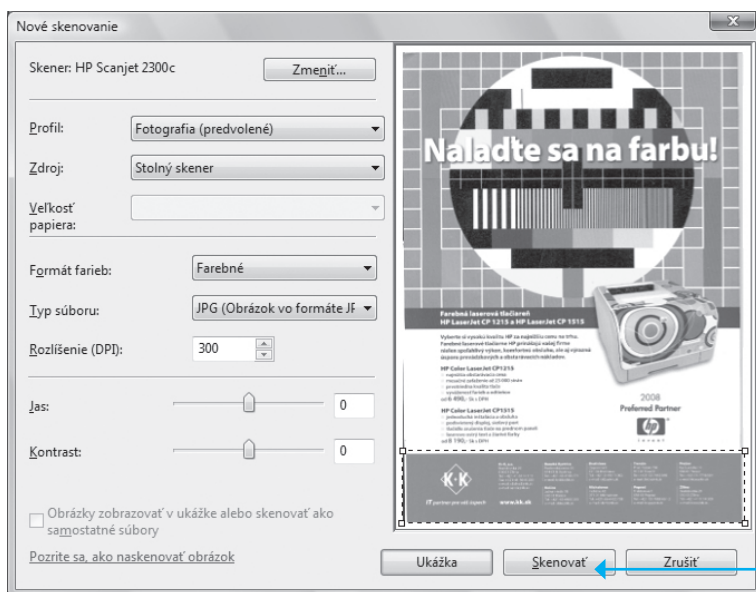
Nové skenovanie

Skener: HP Scanjet 2300c

Zmeniť...

Profil: Fotografia (predvolené)

Zdroj: Stolný skener

Veľkosť papiera:

Formát farieb: Farebné

Typ súboru: JPG (Obrázok vo formáte JF

Rozlíšenie (DPI): 300

Jas: 0

Kontrast: 0

Obrázky zobrazovať v ukážke alebo skenovať ako samostatné súbory

Pozrite sa, ako naskenovať obrázok

Naladťe sa na farbu!

Farebná laserová tlačiareň HP LaserJet CP 1215 a HP LaserJet CP 1515

HP Color LaserJet CP1215

HP Color LaserJet CP1515

2008 Preferred Partner

IT partner pre váš úspech www.kk.sk

Ukážka

Skenovať

Zrušiť